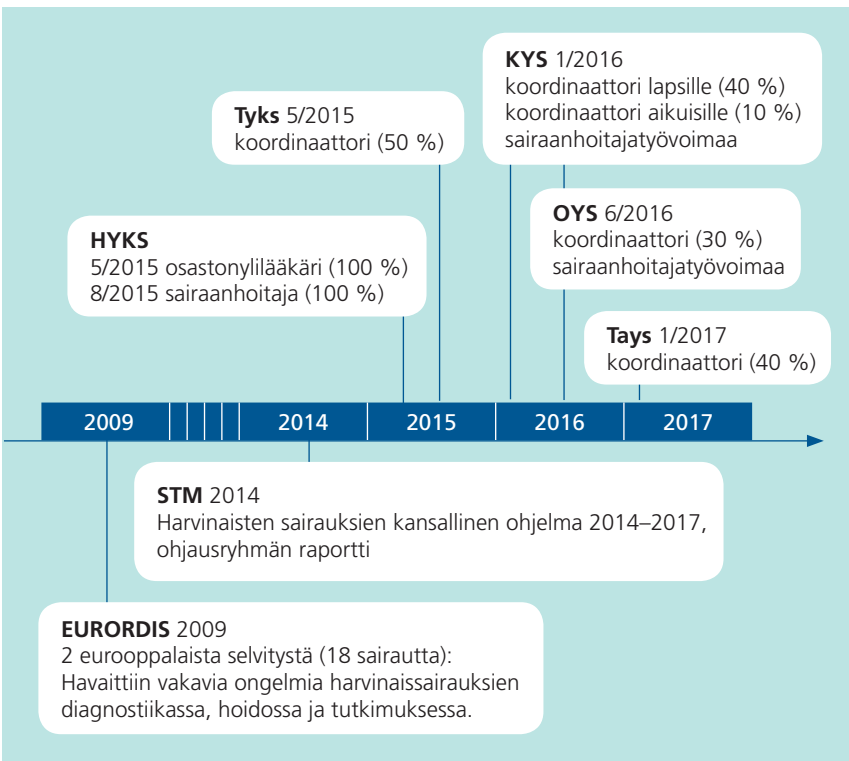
**KYS** 1/2016
koordinaattori lapsille (40 %)
koordinaattori aikuisille (10 %)
sairaanhoitajatyövoimaa

**Tyks** 5/2015
koordinaattori (50 %)

**HYKS**
5/2015 osastonylilääkäri (100 %)
8/2015 sairaanhoitaja (100 %)

**OYS** 6/2016
koordinaattori (30 %)
sairaanhoitajatyövoimaa

**Tays** 1/2017
koordinaattori (40 %)

2009 2014 2015 2016 2017

**STM** 2014
Harvinaisten sairauksien kansallinen ohjelma 2014–2017, ohjausryhmän raportti

**EURORDIS** 2009
2 eurooppalaista selvitystä (18 sairautta):
Havaittiin vakavia ongelmia harvinaissairauksien diagnostiikassa, hoidossa ja tutkimuksessa.